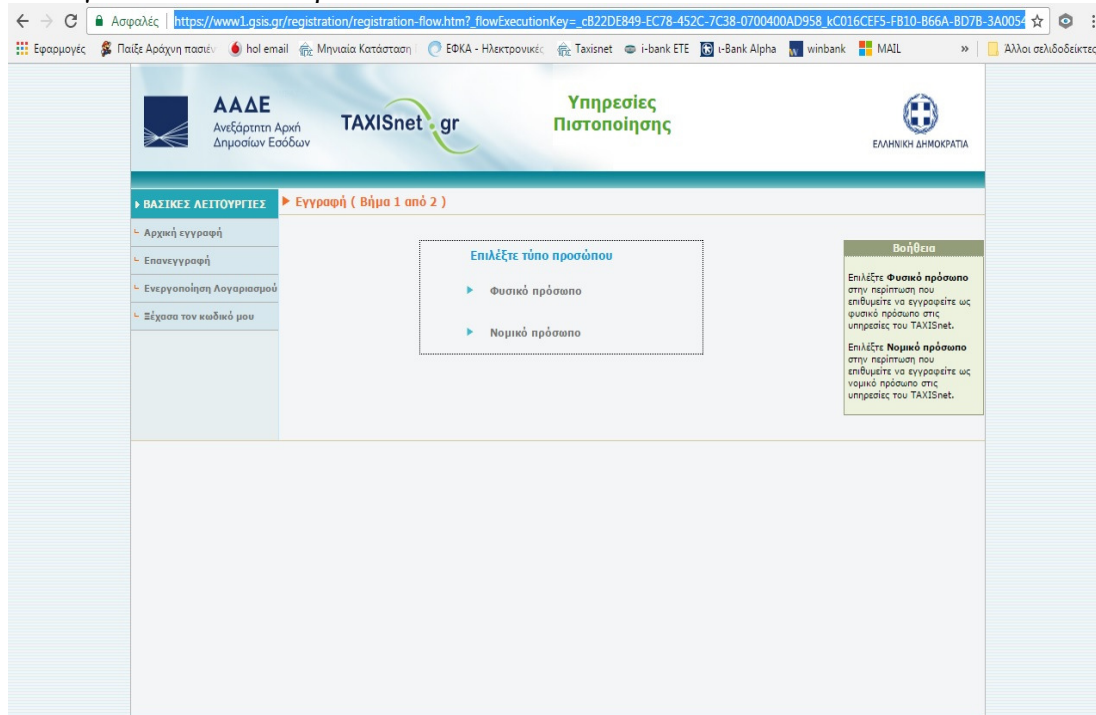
Ασφαλές | https://www1.gsis.gr/registration/registration-flow.htm?_flowExecutionKey=_cB22DE849-EC78-452C-7C38-0700400AD958_kC016CEF5-FB10-B66A-BD7B-3A005

Εφαρμογές | Παιξε Αράχνη πασιέν | hol email | Μηνιαία Κατάσταση | ΕΦΚΑ - Ηλεκτρονικές | Taxisnet | i-bank ETE | i-Bank Alpha | winbank | MAIL | » | Άλλοι σελιδοδείκτες

ΑΑΔΕ
Ανεξάρτητη Αρχή Δημοσίων Εσόδων

TAXISnet.gr

Υπηρεσίες Πιστοποίησης

ΕΛΛΗΝΙΚΗ ΔΗΜΟΚΡΑΤΙΑ

ΒΑΣΙΚΕΣ ΛΕΙΤΟΥΡΓΙΕΣ
Αρχική εγγραφή
Επανεγγραφή
Ενεργοποίηση Λογαριασμού
Ξέχασα τον κωδικό μου

Εγγραφή ( Βήμα 1 από 2 )

Επιλέξτε τύπο προσώπου
Φυσικό πρόσωπο
Νομικό πρόσωπο

Βοήθεια
Επιλέξτε Φυσικό πρόσωπο στην περίπτωση που επιθυμείτε να εγγραφείτε ως φυσικό πρόσωπο στις υπηρεσίες του TAXISnet.

Επιλέξτε Νομικό πρόσωπο στην περίπτωση που επιθυμείτε να εγγραφείτε ως νομικό πρόσωπο στις υπηρεσίες του TAXISnet.